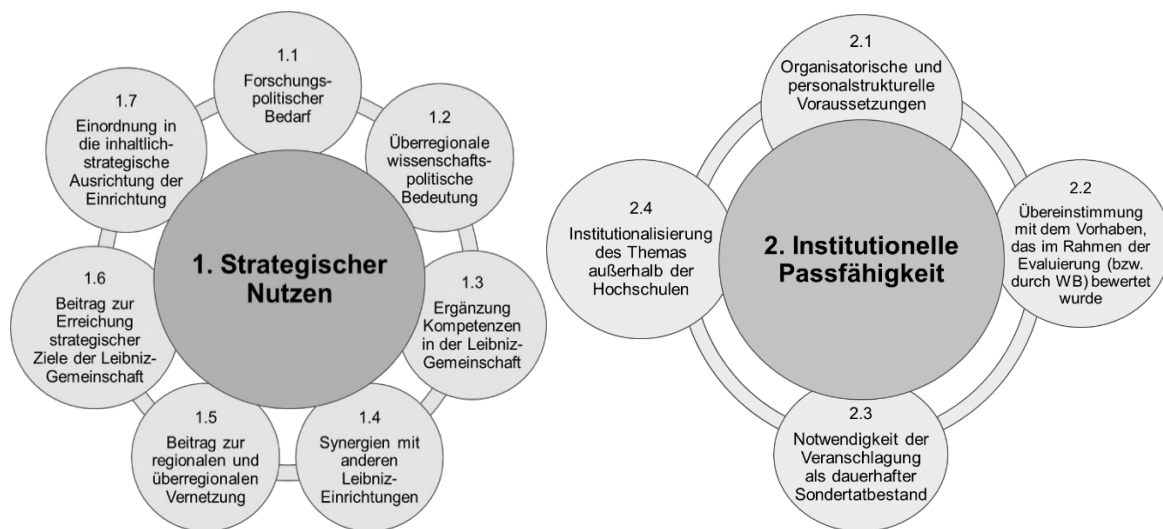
1.1
Forschungspolitischer Bedarf

1.2
Überregionale wissenschaftspolitische Bedeutung

1.3
Ergänzung Kompetenzen in der Leibniz-Gemeinschaft

1.4
Synergien mit anderen Leibniz-Einrichtungen

1.5
Beitrag zur regionalen und überregionalen Vernetzung

1.6
Beitrag zur Erreichung strategischer Ziele der Leibniz-Gemeinschaft

1.7
Einordnung in die inhaltlich-strategische Ausrichtung der Einrichtung

1. Strategischer Nutzen

2.1
Organisatorische und personalstrukturelle Voraussetzungen

2.2
Übereinstimmung mit dem Vorhaben, das im Rahmen der Evaluierung (bzw. durch WB) bewertet wurde

2.3
Notwendigkeit der Veranschlagung als dauerhafter Sondertatbestand

2.4
Institutionalisierung des Themas außerhalb der Hochschulen

2. Institutionelle Passfähigkeit